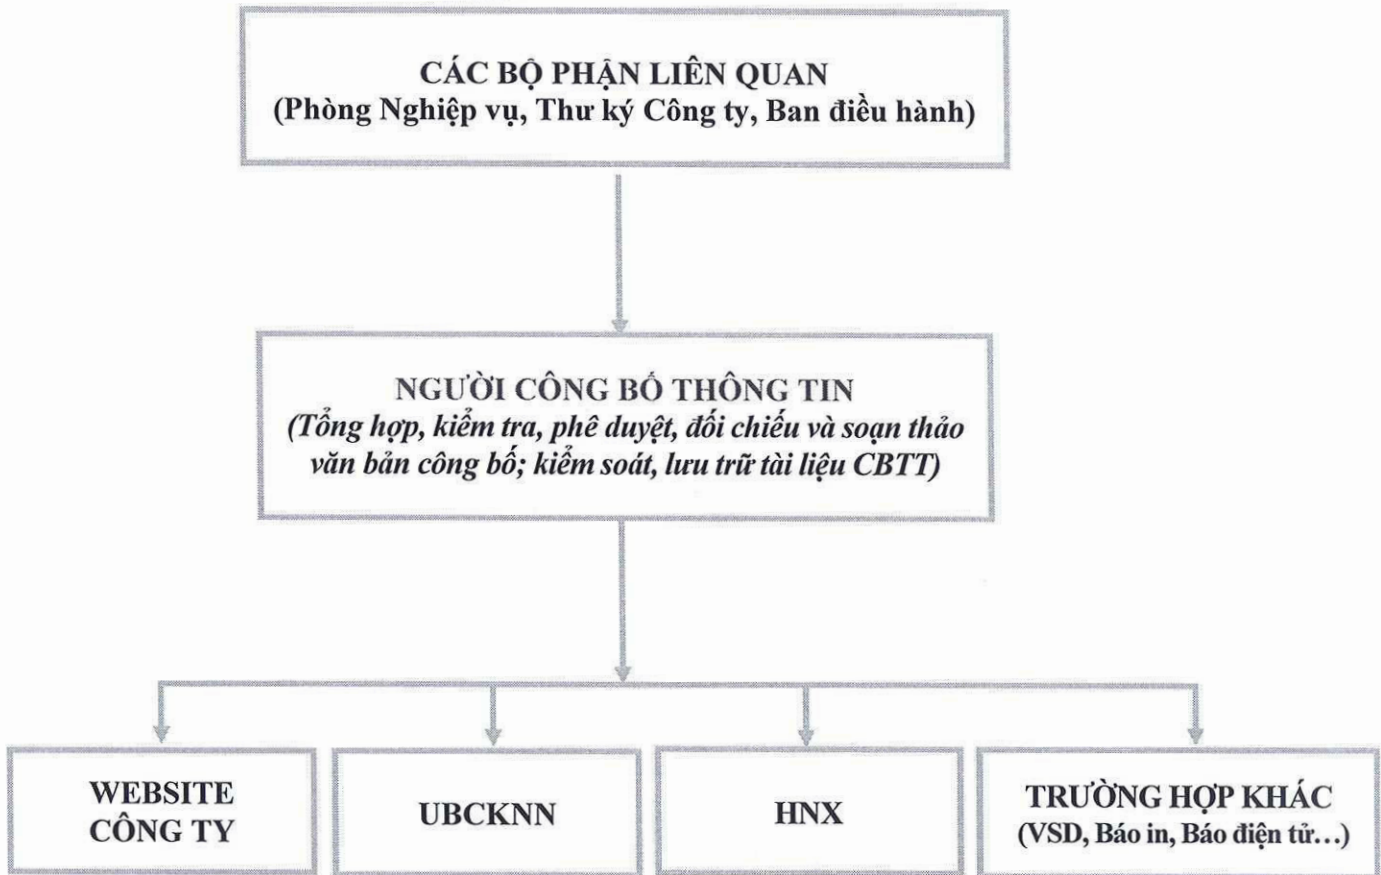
CÁC BỘ PHẬN LIÊN QUAN
(Phòng Nghiệp vụ, Thư ký Công ty, Ban điều hành)

NGƯỜI CÔNG BỐ THÔNG TIN
(Tổng hợp, kiểm tra, phê duyệt, đối chiếu và soạn thảo văn bản công bố; kiểm soát, lưu trữ tài liệu CBTT)

WEBSITE CÔNG TY

UBCKNN

HNX

TRƯỜNG HỢP KHÁC
(VSD, Báo in, Báo điện tử…)